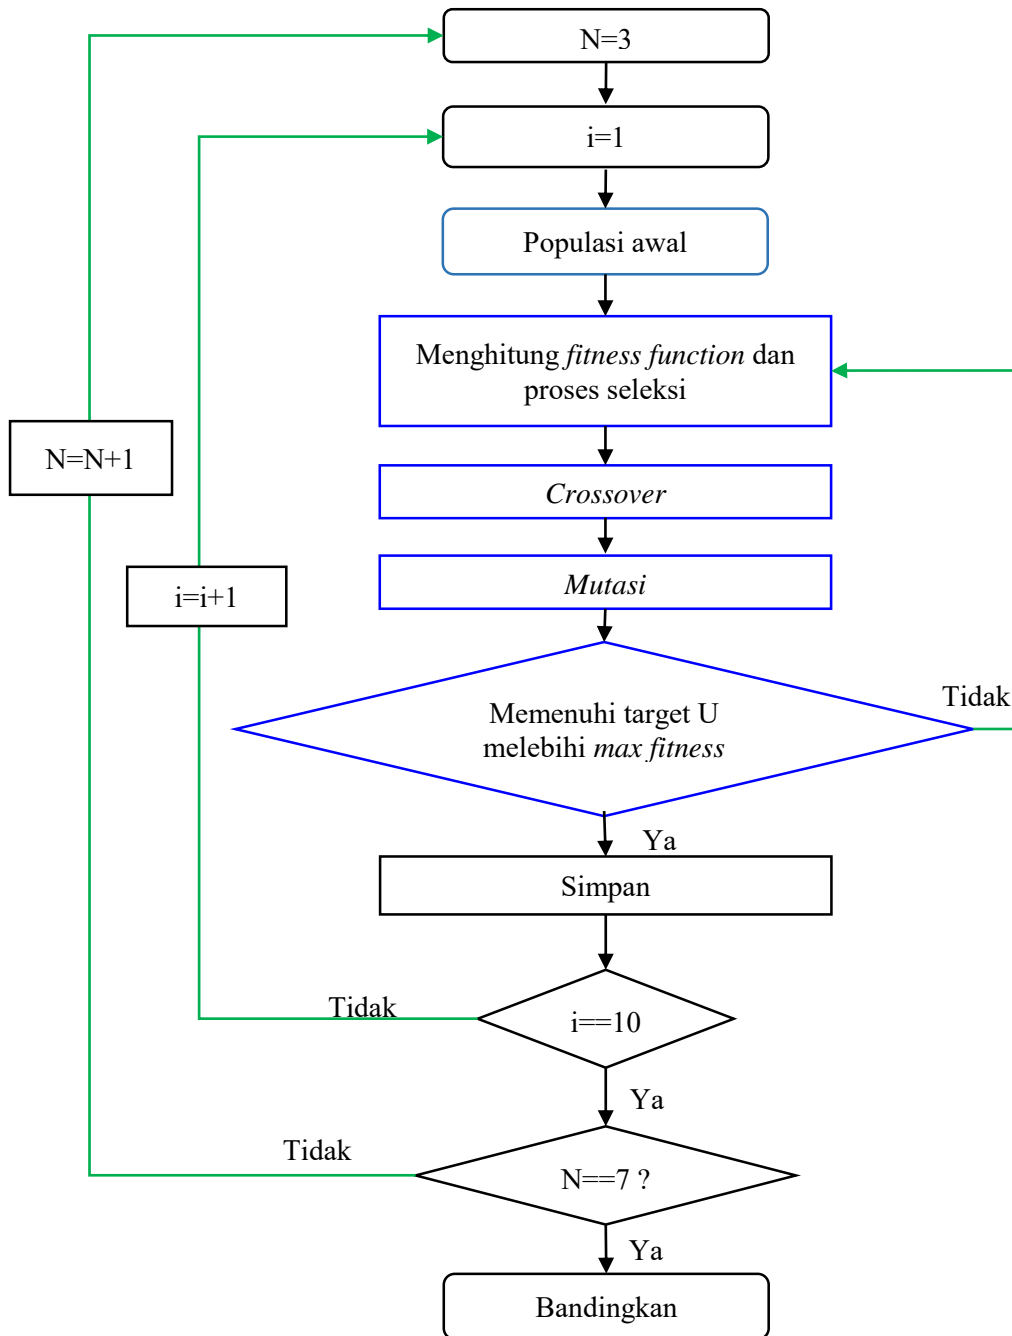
N=3

i=1

Populasi awal

Menghitung *fitness function* dan proses seleksi

*Crossover*

*Mutasi*

Memenuhi target U melebihi *max fitness*

Tidak

Ya

Simpan

i==10

Tidak

Ya

N==7 ?

Tidak

Ya

Bandingkan

N=N+1

i=i+1